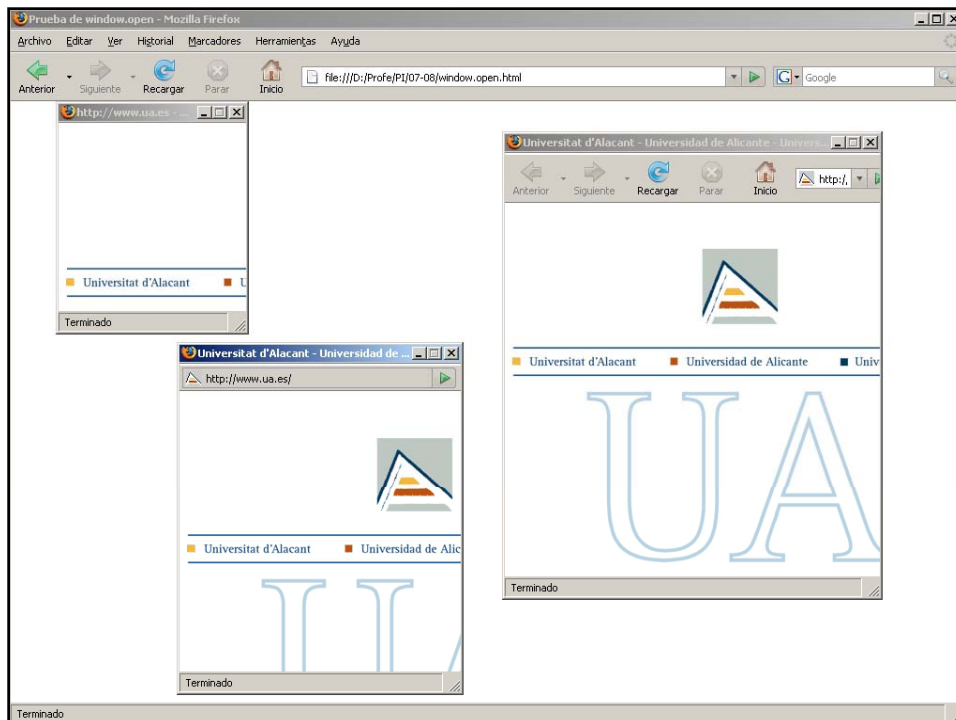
Prueba de window.open - Mozilla Firefox

Archivo Editar Ver Historial Marcadores Herramientas Ayuda

Anterior Siguiente Recargar Parar Inicio

file:///D:/Profe/PI/07-08/window.open.html

Google

http://www.ua.es - ...

Universitat d'Alacant U

Terminado

Universitat d'Alacant - Universidad de Alicante - Univers...

Anterior Siguiente Recargar Parar Inicio

http:/,

Universitat d'Alacant Universidad de Alicante Univ

UA

Terminado

Universitat d'Alacant - Universidad de ...

http://www.ua.es/

Universitat d'Alacant Universidad de Alic

UA

Terminado

Terminado